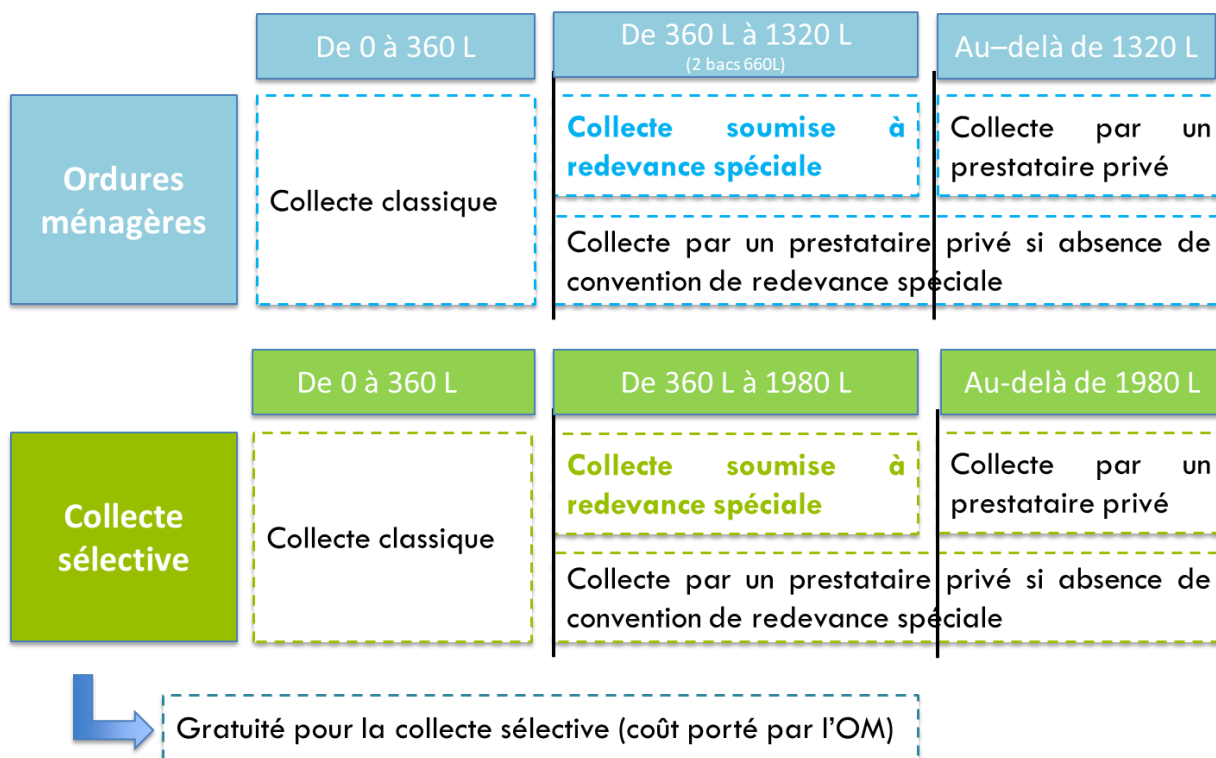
De 0 à 360 L

De 360 L à 1320 L
(2 bacs 660L)

Au–delà de 1320 L

Ordures ménagères

Collecte classique

Collecte soumise à redevance spéciale

Collecte par un prestataire privé

Collecte par un prestataire privé si absence de convention de redevance spéciale

De 0 à 360 L

De 360 L à 1980 L

Au-delà de 1980 L

Collecte sélective

Collecte classique

Collecte soumise à redevance spéciale

Collecte par un prestataire privé

Collecte par un prestataire privé si absence de convention de redevance spéciale

Gratuité pour la collecte sélective (coût porté par l'OM)